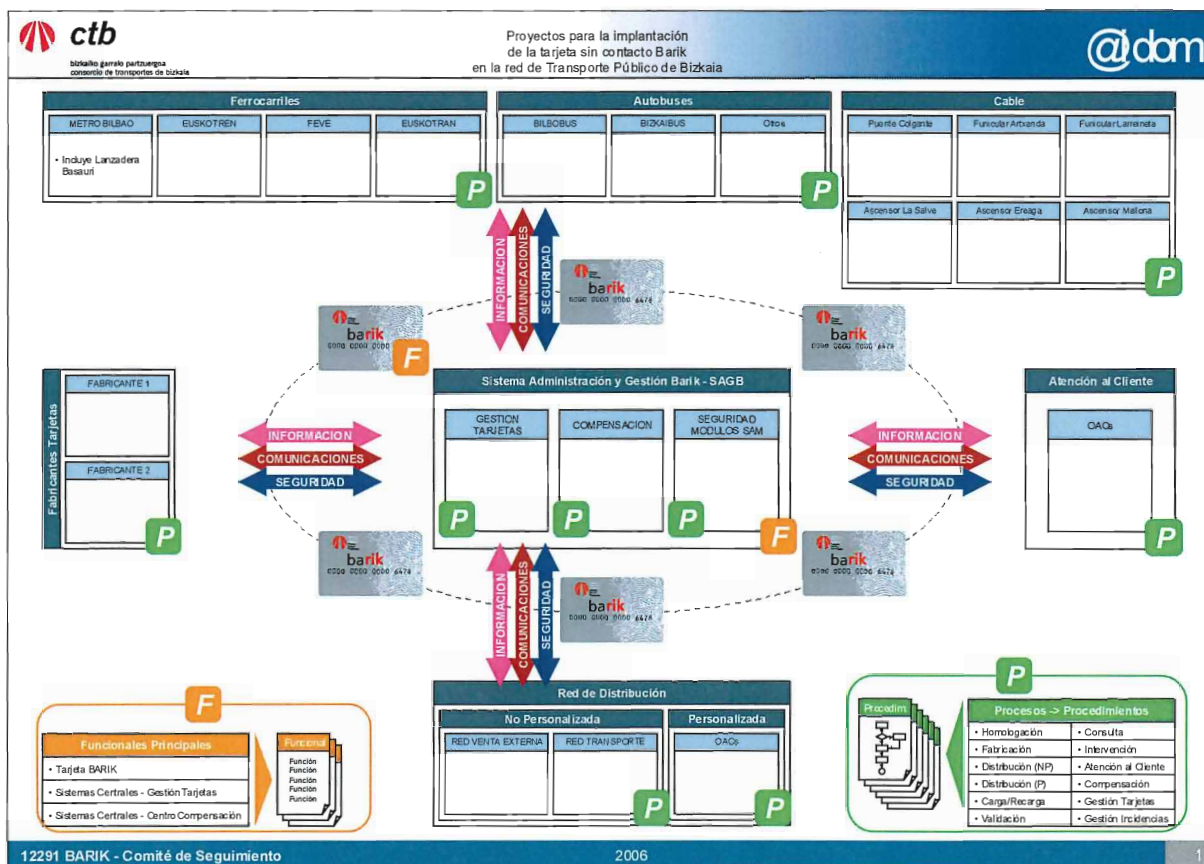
ctb
bizkaiko garraio partzuergoa
consorcio de transportes de bizkaia

Proyectos para la implantación de la tarjeta sin contacto Barik en la red de Transporte Público de Bizkaia

@dam

Ferrocarriles

| METRO BILBAO | EUSKOTREN | FEVE | EUSKOTRAN |
|---|---|---|---|
| • Incluye Lanzadera Basauri | | | |

P

Autobuses

| BILBOBUS | BIZKAIBUS | Otros |
|---|---|---|

P

Cable

| Puente Colgante | Funicular Artxanda | Funicular Larreineta |
|---|---|---|
| Ascensor La Salve | Ascensor Ereaga | Ascensor Mallona |

P

INFORMACION
COMUNICACIONES
SEGURIDAD

barik
0000 0000 0000 6478

F

Fabricantes Tarjetas
FABRICANTE 1
FABRICANTE 2
P

INFORMACION
COMUNICACIONES
SEGURIDAD

Sistema Administración y Gestión Barik - SAGB

| GESTION TARJETAS | COMPENSACION | SEGURIDAD MODULOS SAM |
|---|---|---|

P P P F

INFORMACION
COMUNICACIONES
SEGURIDAD

Atención al Cliente
OACs
P

INFORMACION
COMUNICACIONES
SEGURIDAD

Red de Distribución

| No Personalizada | | Personalizada |
|---|---|---|
| RED VENTA EXTERNA | RED TRANSPORTE | OACs |

P P

F

Funcionales Principales
• Tarjeta BARIK
• Sistemas Centrales - Gestión Tarjetas
• Sistemas Centrales - Centro Compensación

Funciona
Función
Función
Función
Función
Función

P

Procedim.

Procesos -> Procedimientos

| • Homologación | • Consulta |
|---|---|
| • Fabricación | • Intervención |
| • Distribución (NP) | • Atención al Cliente |
| • Distribución (P) | • Compensación |
| • Carga/Recarga | • Gestión Tarjetas |
| • Validación | • Gestión Incidencias |

12291 BARIK - Comité de Seguimiento
2006
1